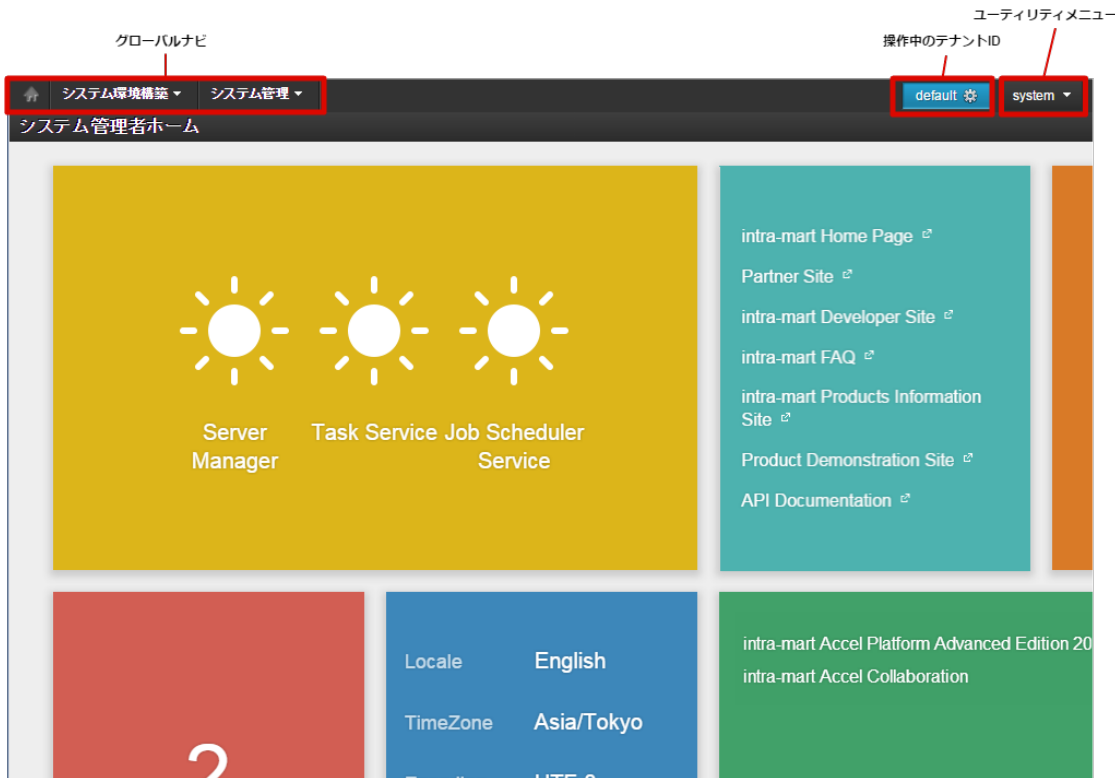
グローバルナビ

操作中のテナントID

ユーティリティメニュー

システム環境構築 ▾ システム管理 ▾

default

system ▾

システム管理者ホーム

Server Manager

Task Service

Job Scheduler Service

intra-mart Home Page

Partner Site

intra-mart Developer Site

intra-mart FAQ

intra-mart Products Information Site

Product Demonstration Site

API Documentation

2

Locale English

TimeZone Asia/Tokyo

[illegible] UTF-8

intra-mart Accel Platform Advanced Edition 20

intra-mart Accel Collaboration